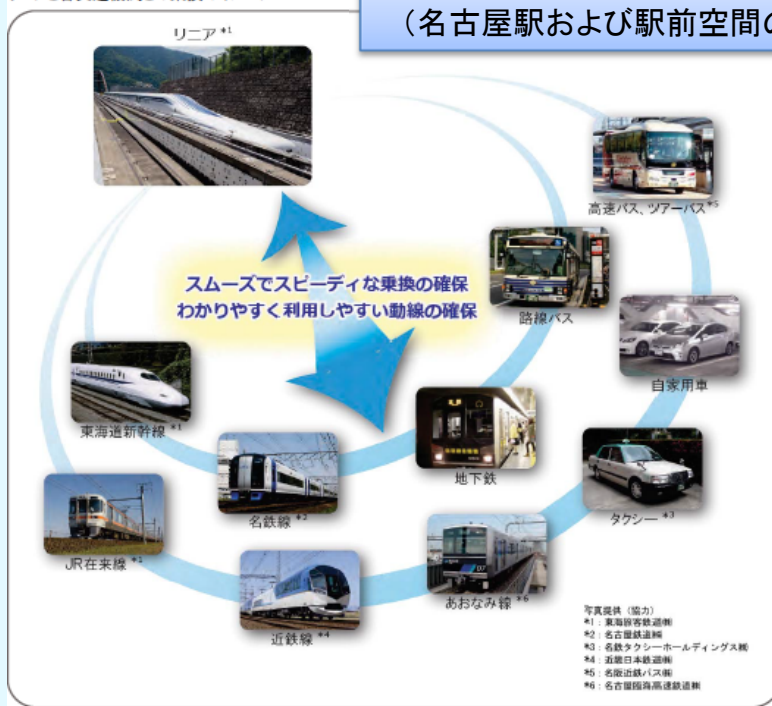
（名古屋駅および駅前空間の

リニア *1

高速バス、ツアーバス *5

スムーズでスピーディな乗換の確保
わかりやすく利用しやすい動線の確保

路線バス

自家用車

東海道新幹線 *1

地下鉄

名鉄線 *2

タクシー *3

JR在来線 *1

あおなみ線 *6

近鉄線 *4

写真提供（協力）
*1：東海旅客鉄道㈱
*2：名古屋鉄道㈱
*3：名鉄タクシーホールディングス㈱
*4：近畿日本鉄道㈱
*5：名阪近鉄バス㈱
*6：名古屋臨海高速鉄道㈱